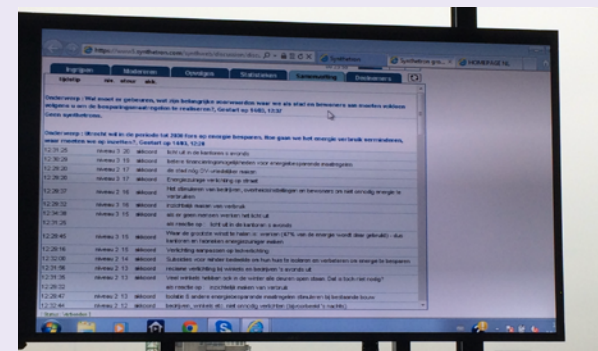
https://www3.synthetron.com/synthetron/sessions/disc... Synthetron | Synthetron gro... HOMEPAGE NL

Ingrijpen | Moderatoren | Opvolgers | Statistieken | Samenvatting | Deelnemers

Onderwerp : Wat moet er gebeuren, wat zijn belangrijke voorwaarden waar we als stad en bewoners aan moeten voldoen om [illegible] besparingsdoelstellingen te realiseren?, Gestart op 9483, 12:37
Geen synthetrons.

Onderwerp : Utrecht wil in de periode tot 2030 fors op energie besparen. Hoe gaan we het energie verbruik verminderen, waar moeten we op inzetten?, Gestart op 1483, 12:28

| 12:31:25 | niveau 3 20 | akkoord | licht uit in de kantoren s avonds |
|---|---|---|---|
| 12:30:28 | niveau 3 19 | akkoord | betere financieringsmogelijkheden voor energiebesparende maatregelen |
| 12:29:20 | niveau 2 17 | akkoord | de stad volg LED verlichting maken |
| 12:28:26 | niveau 2 17 | akkoord | Energiezuinige verlichting op straat |
| 12:28:37 | niveau 2 16 | akkoord | Het stimuleren van bedrijven, overheidsinstellingen en bewoners om niet onnodig energie te verbruiken |
| 12:28:52 | niveau 2 16 | akkoord | inzichtelijk maken van verbruik |
| 12:34:38 | niveau 2 15 | akkoord | als er geen mensen werken niet licht uit |
| 12:31:28 | | | als reactie op : licht uit in de kantoren s avonds |
| 12:28:45 | niveau 2 15 | akkoord | Waar de grootste winst te halen is: wonen (47% van de energie wordt daar gebruikt) - dus kantoren en bedrijven energiezuiniger maken |
| 12:28:14 | niveau 2 15 | akkoord | Verlichting aanpassen op led-verlichting |
| 12:32:08 | niveau 2 14 | akkoord | Subsidies voor iedere bedrijven en huis huis te isoleren en verbeteren om energie te besparen |
| 12:31:58 | niveau 2 13 | akkoord | reclame verlichting bij winkels en bedrijven 's avonds uit |
| 12:30:35 | niveau 2 13 | akkoord | Veel winkels hebben ook in de winter alle deuren open staan. Dat is toch niet nodig? |
| 12:28:52 | | | als reactie op : inzichtelijk maken van verbruik |
| 12:28:47 | niveau 2 13 | akkoord | isolatie & andere energiebesparende maatregelen stimuleren bij bestaande bouw |
| 12:32:44 | niveau 2 12 | akkoord | bedrijven, winkels etc. niet onnodig verlichten (bijvoorbeeld 's nachts) |